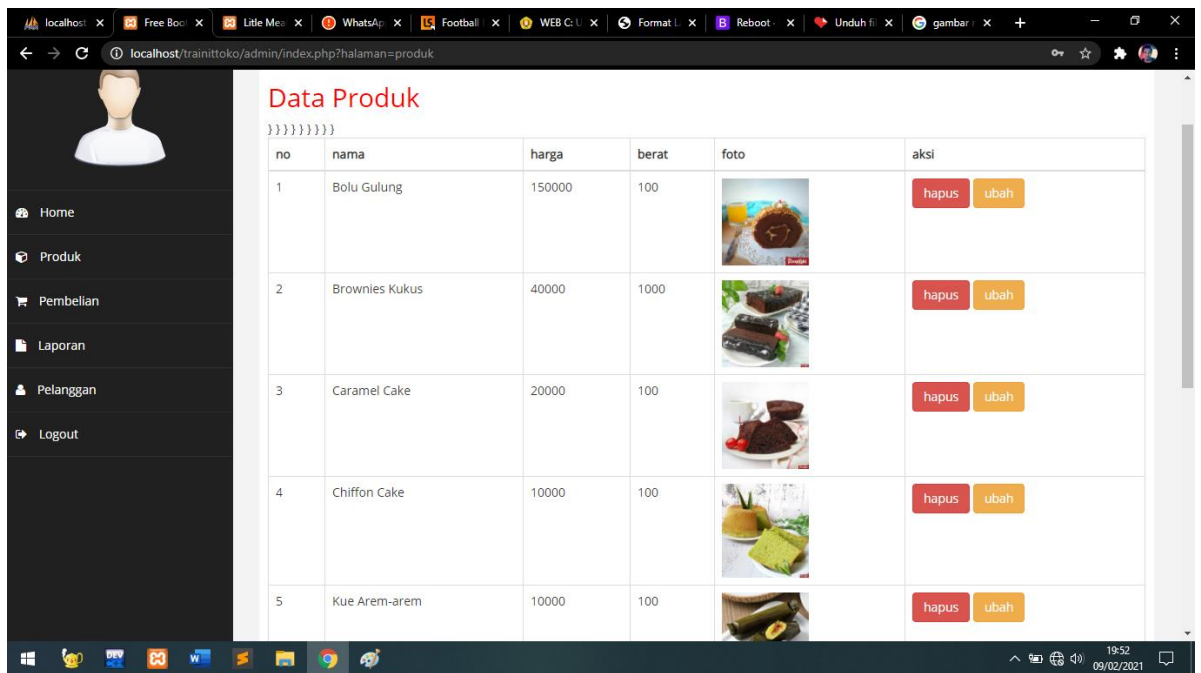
localhost | Free Boot | Litle Mea | WhatsAp | Football | WEB C: U | Format L | Reboot | Unduh fi | gambar

localhost/trainittoko/admin/index.php?halaman=produk

Home
Produk
Pembelian
Laporan
Pelanggan
Logout

Data Produk

}}}}}}}}}

| no | nama | harga | berat | foto | aksi |
|---|---|---|---|---|---|
| 1 | Bolu Gulung | 150000 | 100 | | hapus ubah |
| 2 | Brownies Kukus | 40000 | 1000 | | hapus ubah |
| 3 | Caramel Cake | 20000 | 100 | | hapus ubah |
| 4 | Chiffon Cake | 10000 | 100 | | hapus ubah |
| 5 | Kue Arem-arem | 10000 | 100 | | hapus ubah |

19:52
09/02/2021